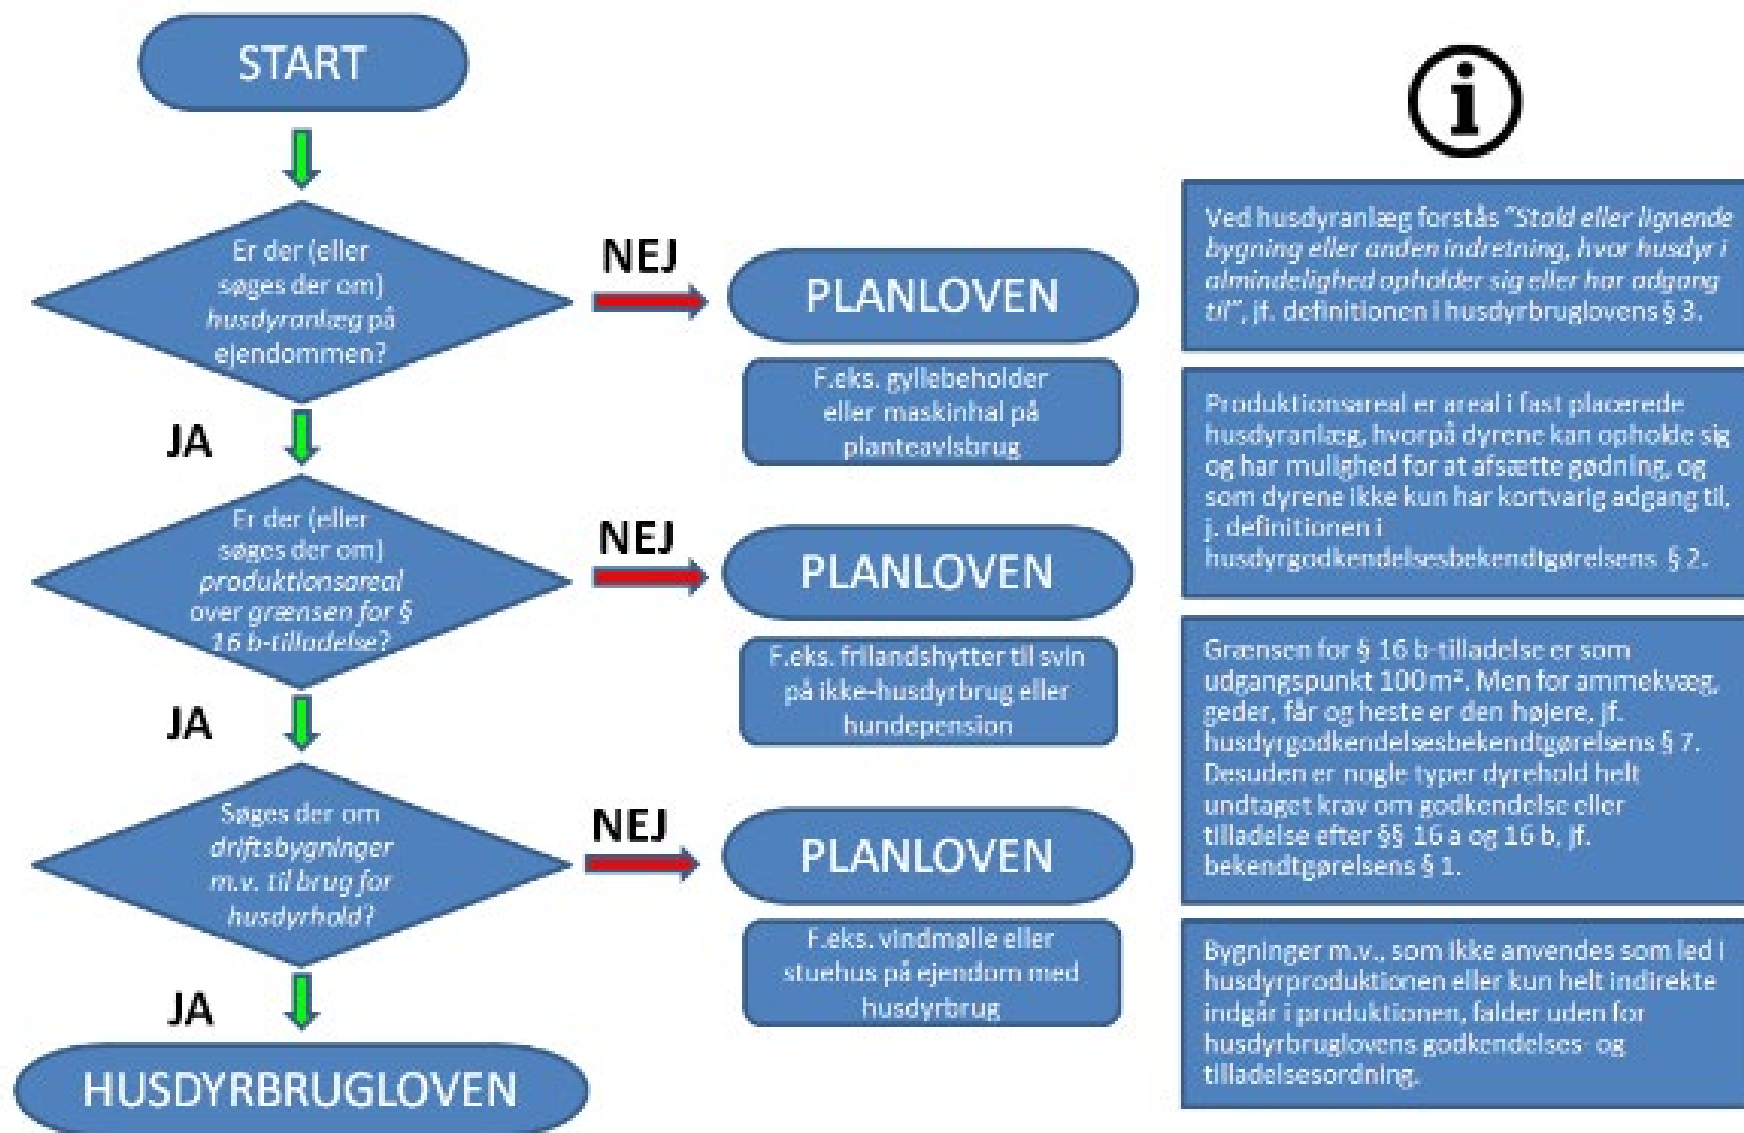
START

Er der (eller søges der om) *husdyranlæg* på ejendommen?

NEJ

PLANLOVEN

F.eks. gyllebeholder eller maskinhal på planteavlsbrug

JA

Er der (eller søges der om) *produktionsareal over grænsen for § 16 b-tilladelse?*

NEJ

PLANLOVEN

F.eks. frilandshytter til svin på ikke-husdyrbrug eller hundepension

JA

Søges der om *driftsbygninger m.v. til brug for husdyrhold?*

NEJ

PLANLOVEN

F.eks. vindmølle eller stuehus på ejendom med husdyrbrug

JA

HUSDYRBRUGLOVEN

i

Ved husdyranlæg forstås *"Stald eller lignende bygning eller anden indretning, hvor husdyr i almindelighed opholder sig eller har adgang til"*, jf. definitionen i husdyrbruglovens § 3.

Produktionsareal er areal i fast placerede husdyranlæg, hvorpå dyrene kan opholde sig og har mulighed for at afsætte gødning, og som dyrene ikke kun har kortvarig adgang til, j. definitionen i husdyrgodkendelsesbekendtgørelsens § 2.

Grænsen for § 16 b-tilladelse er som udgangspunkt 100 m². Men for ammekvæg, geder, får og heste er den højere, jf. husdyrgodkendelsesbekendtgørelsens § 7. Desuden er nogle typer dyrehold helt undtaget krav om godkendelse eller tilladelse efter §§ 16 a og 16 b, jf. bekendtgørelsens § 1.

Bygninger m.v., som ikke anvendes som led i husdyrproduktionen eller kun helt indirekte indgår i produktionen, falder uden for husdyrbruglovens godkendelses- og tilladelsesordning.